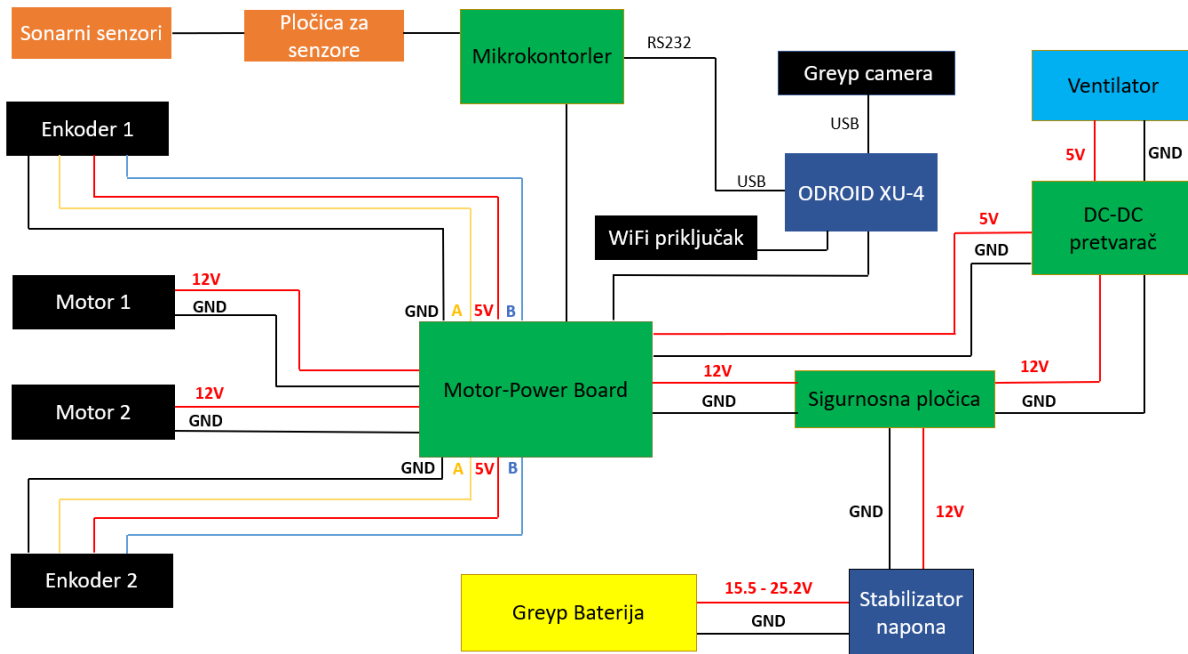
Sonarni senzori

Pločica za senzore

Mikrokontorler

RS232

Greyp camera

Ventilator

Enkoder 1

USB

5V

GND

USB

ODROID XU-4

5V

DC-DC pretvarač

WiFi priključak

GND

12V

Motor 1

GND

GND

A

5V

B

Motor-Power Board

12V

12V

Sigurnosna pločica

Motor 2

12V

GND

GND

GND

GND

A

5V

B

GND

12V

Enkoder 2

Greyp Baterija

15.5 - 25.2V

GND

Stabilizator napona